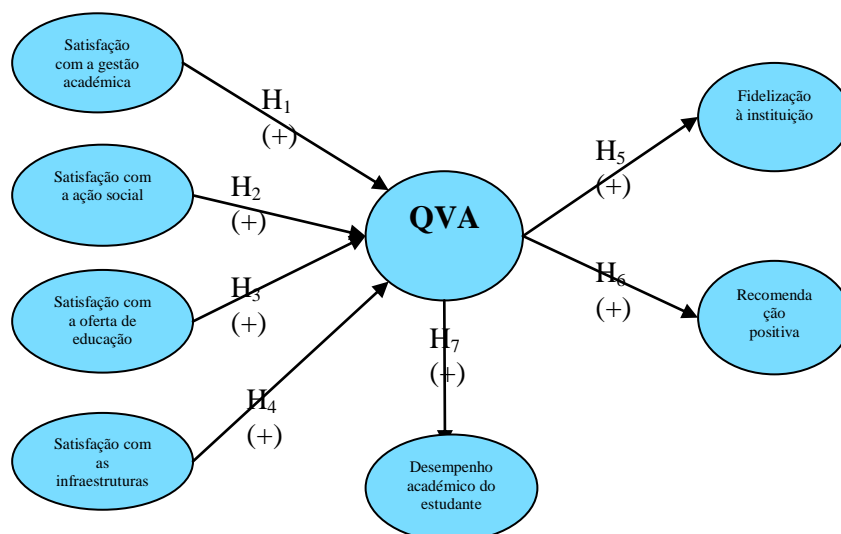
Satisfação com a gestão académica

$H_1$ (+)

Satisfação com a ação social

$H_2$ (+)

Satisfação com a oferta de educação

$H_3$ (+)

Satisfação com as infraestruturas

$H_4$ (+)

QVA

$H_5$ (+)

Fidelização à instituição

$H_6$ (+)

Recomenda ção positiva

$H_7$ (+)

Desempenho académico do estudante